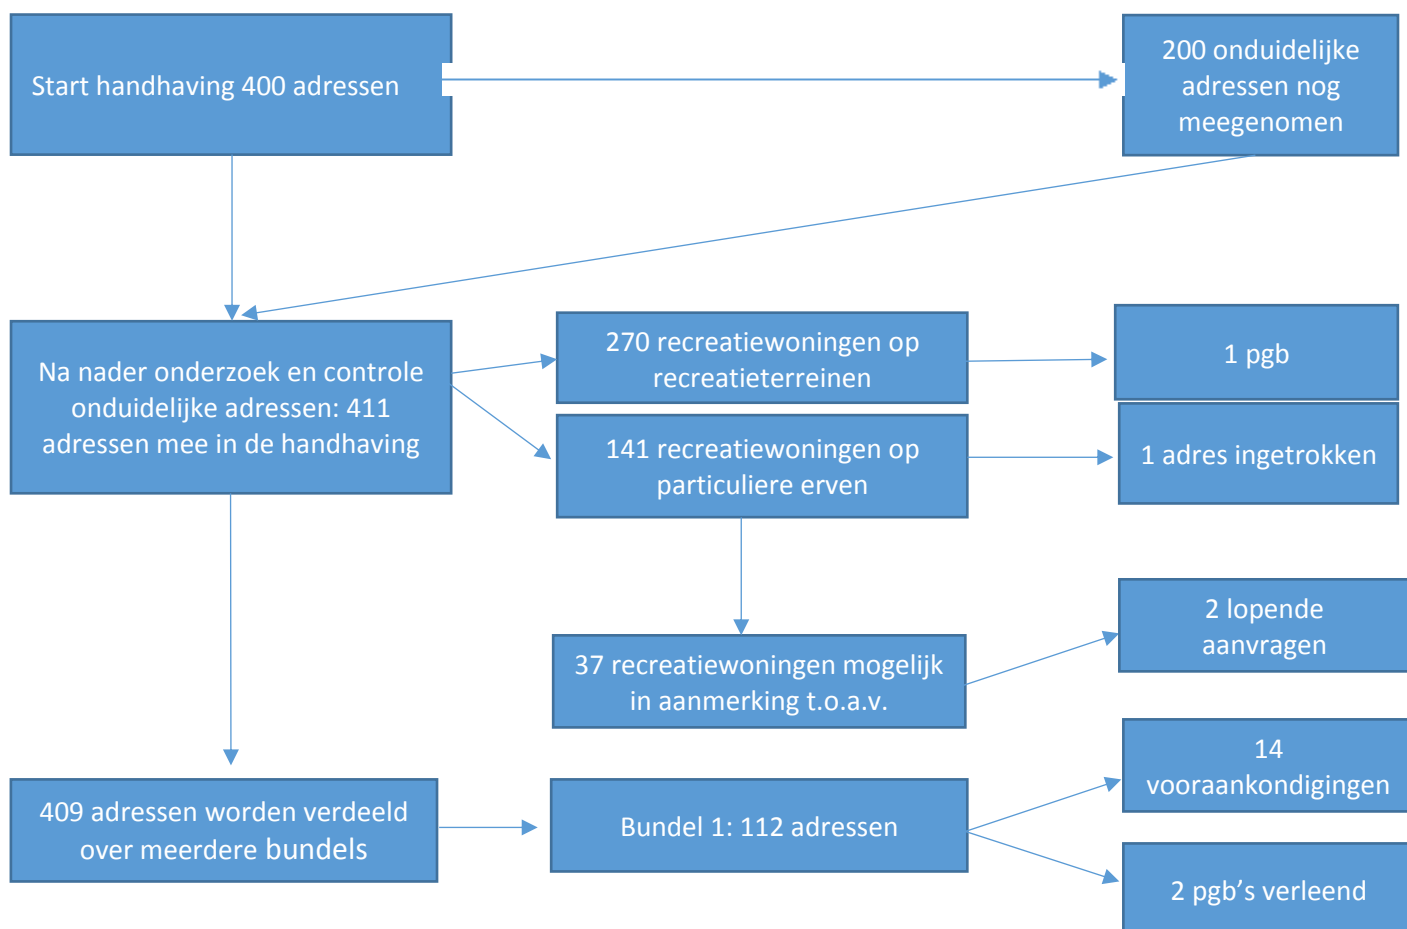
Start handhaving 400 adressen

200 onduidelijke adressen nog meegenomen

Na nader onderzoek en controle onduidelijke adressen: 411 adressen mee in de handhaving

270 recreatiewoningen op recreatieterreinen

1 pgb

141 recreatiewoningen op particuliere erven

1 adres ingetrokken

37 recreatiewoningen mogelijk in aanmerking t.o.a.v.

2 lopende aanvragen

409 adressen worden verdeeld over meerdere bundels

Bundel 1: 112 adressen

14 vooraankondigingen

2 pgb's verleend